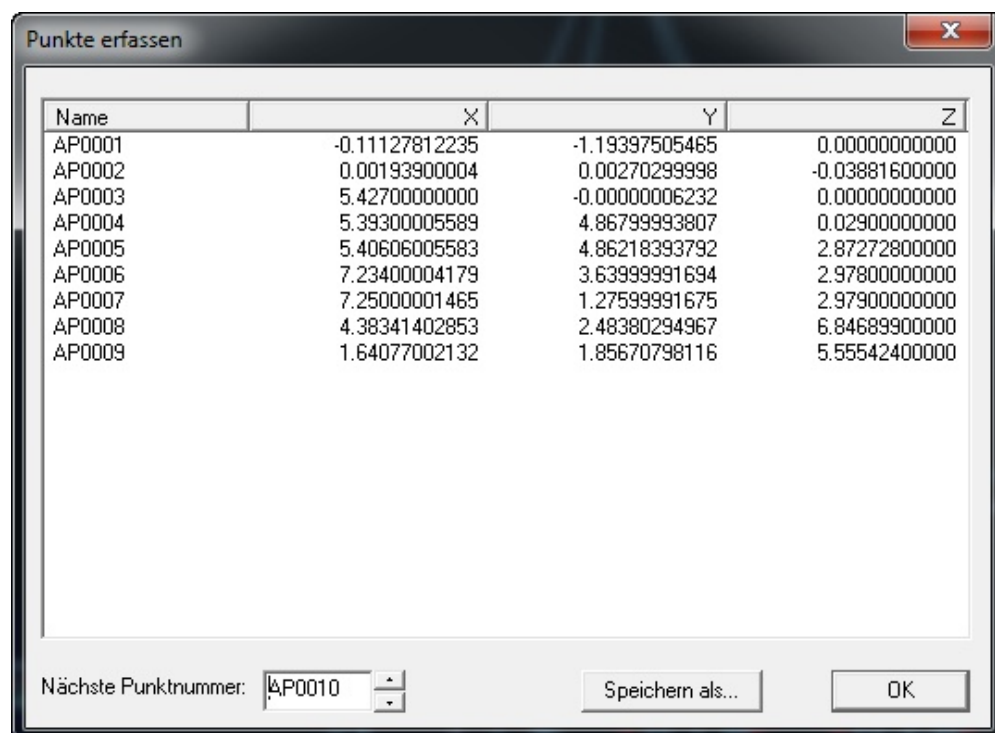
Punkte erfassen

| Name | X | Y | Z |
|---|---|---|---|
| AP0001 | -0.11127812235 | -1.19397505465 | 0.00000000000 |
| AP0002 | 0.00193900004 | 0.00270299998 | -0.03881600000 |
| AP0003 | 5.42700000000 | -0.00000006232 | 0.00000000000 |
| AP0004 | 5.39300005589 | 4.86799993807 | 0.02900000000 |
| AP0005 | 5.40606005583 | 4.86218393792 | 2.87272800000 |
| AP0006 | 7.23400004179 | 3.63999991694 | 2.97800000000 |
| AP0007 | 7.25000001465 | 1.27599991675 | 2.97900000000 |
| AP0008 | 4.38341402853 | 2.48380294967 | 6.84689900000 |
| AP0009 | 1.64077002132 | 1.85670798116 | 5.55542400000 |

Nächste Punktnummer: AP0010

Speichern als...

OK